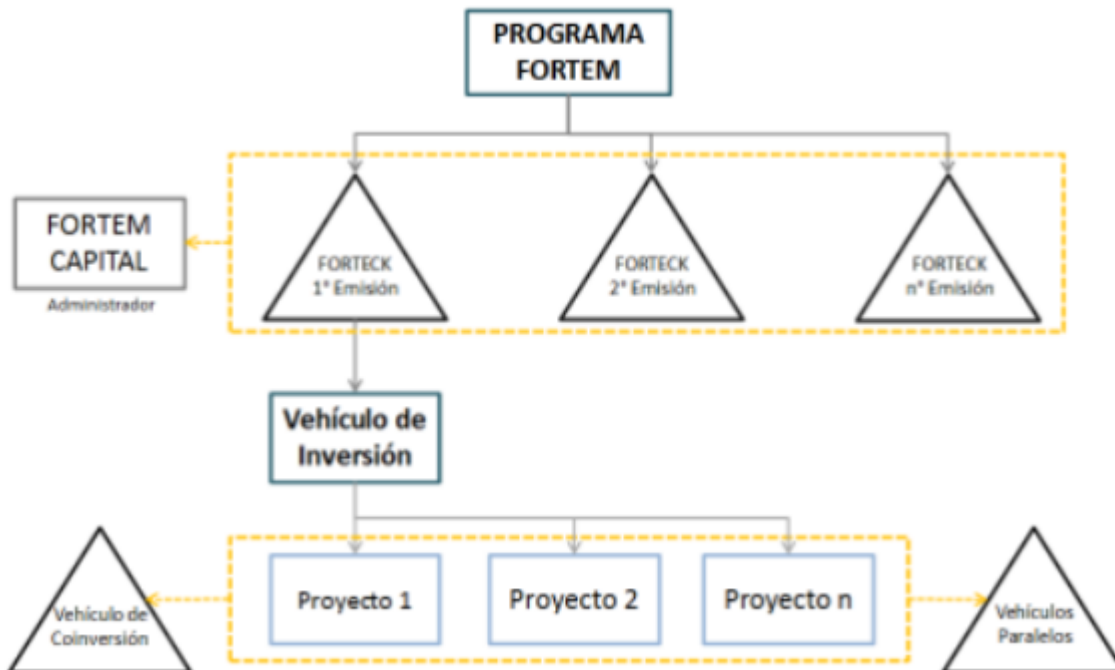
PROGRAMA FORTEM

FORTEM CAPITAL
Administrador

FORTECK
1° Emisión

FORTECK
2° Emisión

FORTECK
n° Emisión

Vehículo de Inversión

Vehículo de Coinversión

Proyecto 1

Proyecto 2

Proyecto n

Vehículos Paralelos